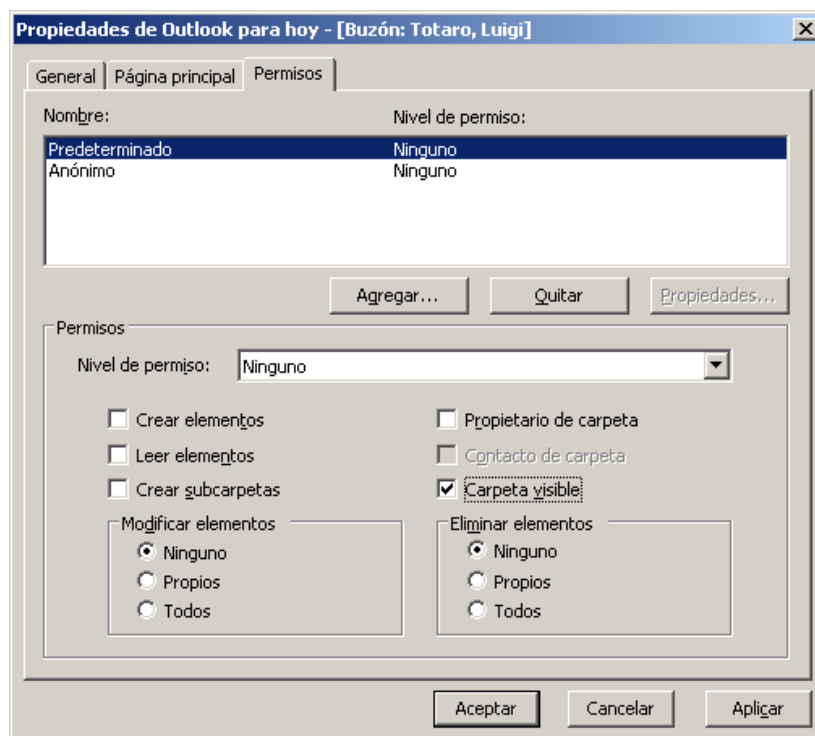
Propiedades de Outlook para hoy - [Buzón: Totaro, Luigi]

General | Página principal | Permisos

| Nombre: | Nivel de permiso: |
|---|---|
| Predeterminado | Ninguno |
| Anónimo | Ninguno |

Agregar... Quitar Propiedades...

Permisos

Nivel de permiso: Ninguno

Crear elementos
Leer elementos
Crear subcarpetas

Propietario de carpeta
Contacto de carpeta
Carpeta visible

Modificar elementos
Ninguno
Propios
Todos

Eliminar elementos
Ninguno
Propios
Todos

Aceptar Cancelar Aplicar